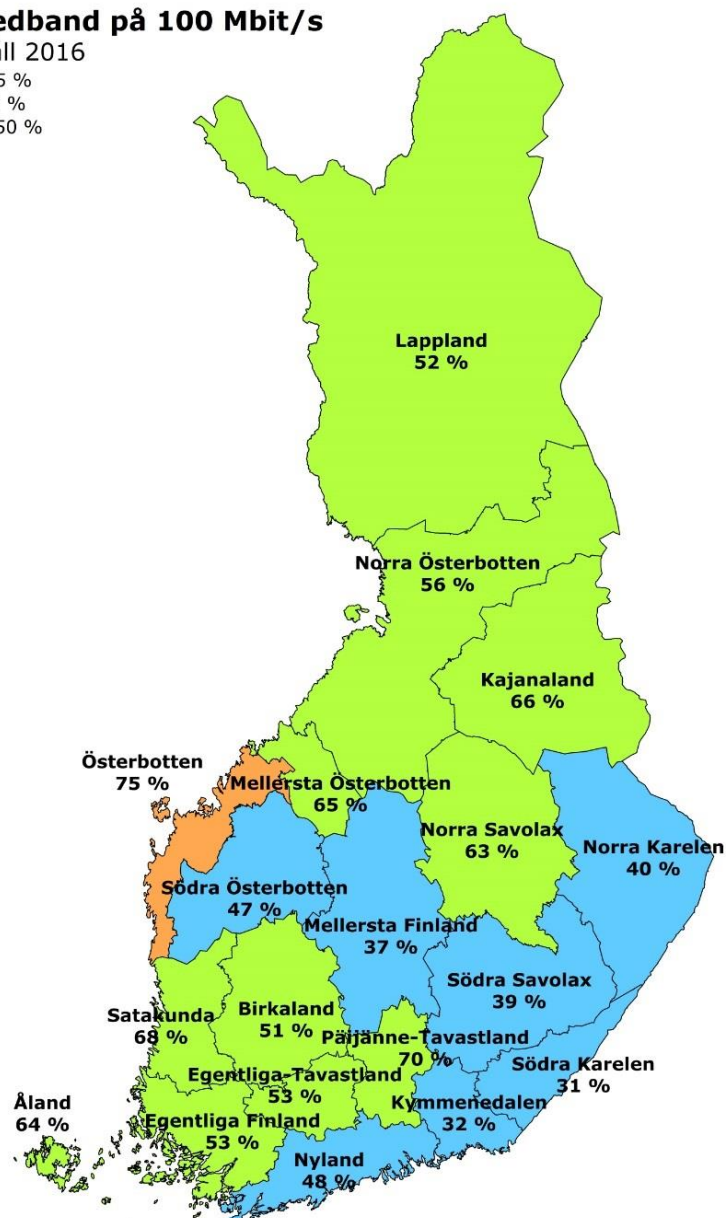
edband på 100 Mbit/s
ill 2016
5 %
%
50 %

Lappland
52 %

Norra Österbotten
56 %

Kajanaland
66 %

Österbotten
75 %

Mellersta Österbotten
65 %

Norra Savolax
63 %

Norra Karelen
40 %

Södra Österbotten
47 %

Mellersta Finland
37 %

Södra Savolax
39 %

Satakunda
68 %

Birkaland
51 %

Päijänne-Tavastland
70 %

Södra Karelen
31 %

Egentliga-Tavastland
53 %

Åland
64 %

Kymmenedalen
32 %

Egentliga Finland
53 %

Nyland
48 %